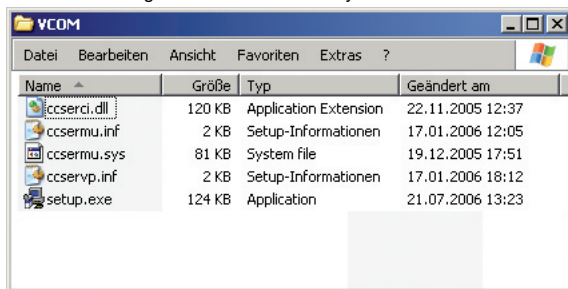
VCOM

Datei Bearbeiten Ansicht Favoriten Extras ?

| Name | Größe | Typ | Geändert am |
|---|---|---|---|
| ccserci.dll | 120 KB | Application Extension | 22.11.2005 12:37 |
| ccsermu.inf | 2 KB | Setup-Informationen | 17.01.2006 12:05 |
| ccsermu.sys | 81 KB | System file | 19.12.2005 17:51 |
| ccservp.inf | 2 KB | Setup-Informationen | 17.01.2006 18:12 |
| setup.exe | 124 KB | Application | 21.07.2006 13:23 |